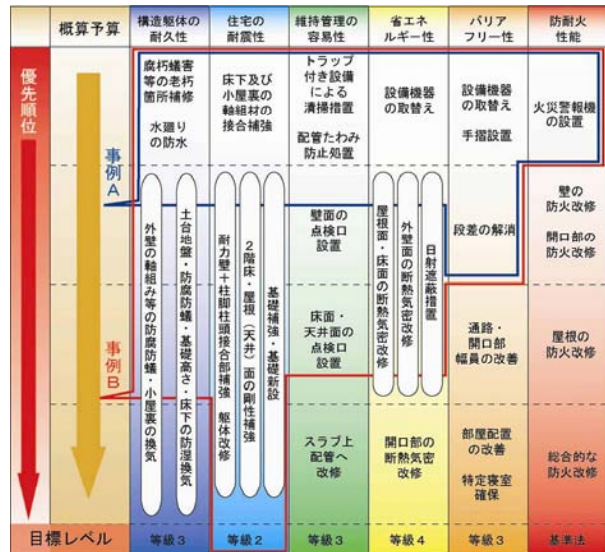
| 概算予算 | 構造躯体の耐久性 | 住宅の耐震性 | 維持管理の容易性 | 省エネルギー性 | バリアフリー性 | 防耐火性能 |
|---|---|---|---|---|---|---|
| 優先順位 | 腐朽蟻害等の老朽箇所補修<br>水廻りの防水 | 床下及び小屋裏の軸組材の接合補強 | トラップ付き設備による清掃措置<br>配管たわみ防止処置 | 設備機器の取替え | 設備機器の取替え<br>手摺設置 | 火災警報機の設置 |
| 事例A | 外壁の軸組み等の防腐防蟻・小屋裏の換気 | 耐力壁+柱脚柱頭接合部補強 | 壁面の点検口設置 | 屋根面・床面の断熱気密改修 | 段差の解消 | 壁の防火改修<br>開口部の防火改修 |
| | 土台地盤・防腐防蟻・基礎高さ・床下の防湿換気 | 2階床・屋根(天井)面の剛性補強 | 床面・天井面の点検口設置 | 外壁面の断熱気密改修 | 通路・開口部幅員の改善 | 屋根の防火改修 |
| 事例B | | 躯体改修 | スラブ上配管へ改修 | 日射遮蔽措置 | 部屋配置の改善<br>特定寝室確保 | 総合的な防火改修 |
| | | 基礎補強・基礎新設 | | 開口部の断熱気密改修 | | |
| 目標レベル | 等級3 | 等級2 | 等級3 | 等級4 | 等級3 | 基準法 |